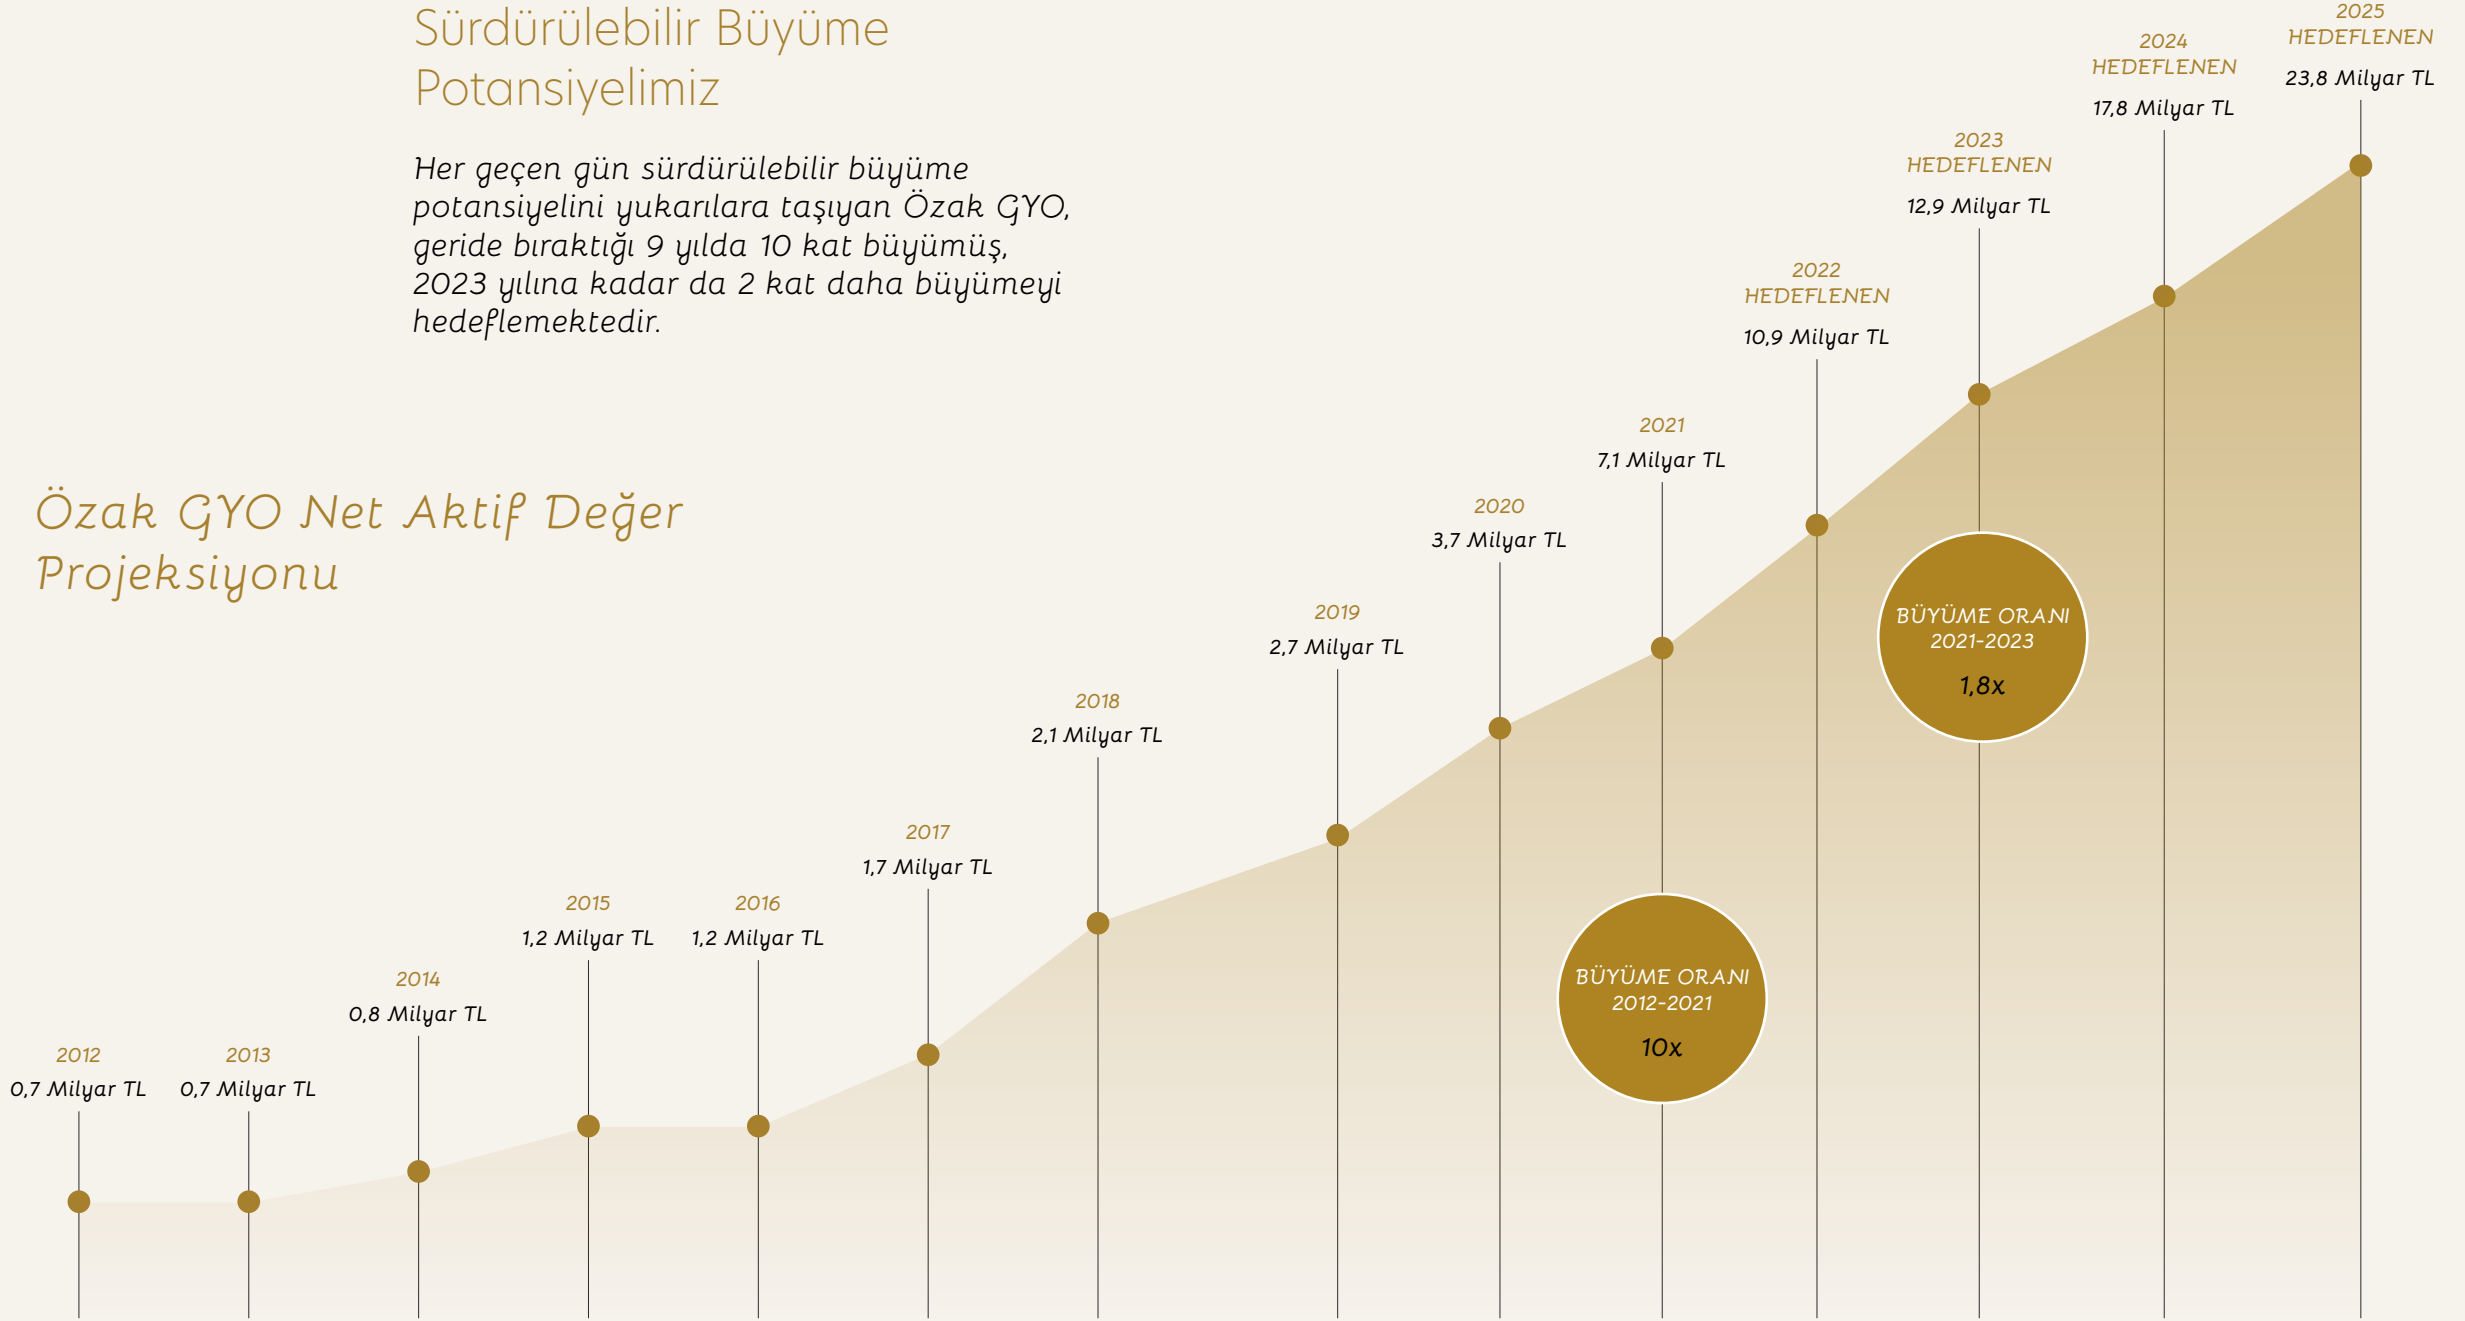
Sürdürülebilir Büyüme Potansiyelimiz

Her geçen gün sürdürülebilir büyüme potansiyelini yukarılara taşıyan Özak GYO, geride bıraktığı 9 yılda 10 kat büyümüş, 2023 yılına kadar da 2 kat daha büyümeyi hedeflemektedir.

Özak GYO Net Aktif Değer Projeksiyonu

2012
0,7 Milyar TL

2013
0,7 Milyar TL

2014
0,8 Milyar TL

2015
1,2 Milyar TL

2016
1,2 Milyar TL

2017
1,7 Milyar TL

2018
2,1 Milyar TL

2019
2,7 Milyar TL

2020
3,7 Milyar TL

2021
7,1 Milyar TL

2022
HEDEFLENEN
10,9 Milyar TL

2023
HEDEFLENEN
12,9 Milyar TL

2024
HEDEFLENEN
17,8 Milyar TL

2025
HEDEFLENEN
23,8 Milyar TL

BÜYÜME ORANI
2012-2021
10x

BÜYÜME ORANI
2021-2023
1,8x